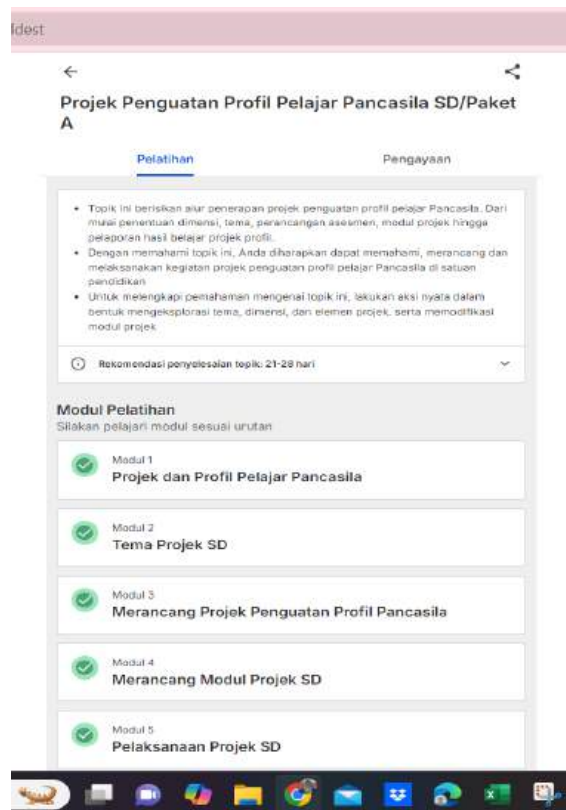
Idest

Projek Penguatan Profil Pelajar Pancasila SD/Paket A

Pelatihan

Pengayaan

• Topik ini berisikan alur penerapan projek penguatan profil pelajar Pancasila. Dari mulai penentuan dimensi, tema, perancangan asesmen, modul projek hingga pelaporan hasil belajar projek profil.
• Dengan memahami topik ini, Anda diharapkan dapat memahami, merancang dan melaksanakan kegiatan projek penguatan profil pelajar Pancasila di satuan pendidikan
• Untuk melengkapi pemahaman mengenai topik ini, lakukan aksi nyata dalam bentuk mengeksplorasi tema, dimensi, dan elemen projek, serta memodifikasi modul projek

Rekomendasi penyelesaian topik: 21-28 hari

Modul Pelatihan
Silakan pelajari modul sesuai urutan

Modul 1
Projek dan Profil Pelajar Pancasila

Modul 2
Tema Projek SD

Modul 3
Merancang Projek Penguatan Profil Pancasila

Modul 4
Merancang Modul Projek SD

Modul 5
Pelaksanaan Projek SD